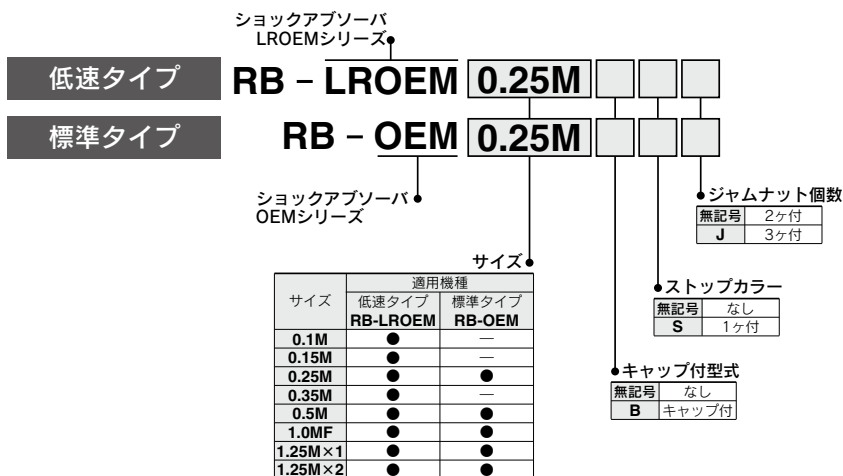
ショックアブソーバ
LROEMシリーズ

低速タイプ RB − LROEM 0.25M

標準タイプ RB − OEM 0.25M

ショックアブソーバ
OEMシリーズ

ジャムナット個数

| 無記号 | 2ヶ付 |
|---|---|
| J | 3ヶ付 |

サイズ

| サイズ | 適用機種 低速タイプ RB-LROEM | 適用機種 標準タイプ RB-OEM |
|---|---|---|
| 0.1M | ● | — |
| 0.15M | ● | — |
| 0.25M | ● | ● |
| 0.35M | ● | — |
| 0.5M | ● | ● |
| 1.0MF | ● | ● |
| 1.25M×1 | ● | ● |
| 1.25M×2 | ● | ● |

ストップカラー

| 無記号 | なし |
|---|---|
| S | 1ヶ付 |

キャップ付型式

| 無記号 | なし |
|---|---|
| B | キャップ付 |